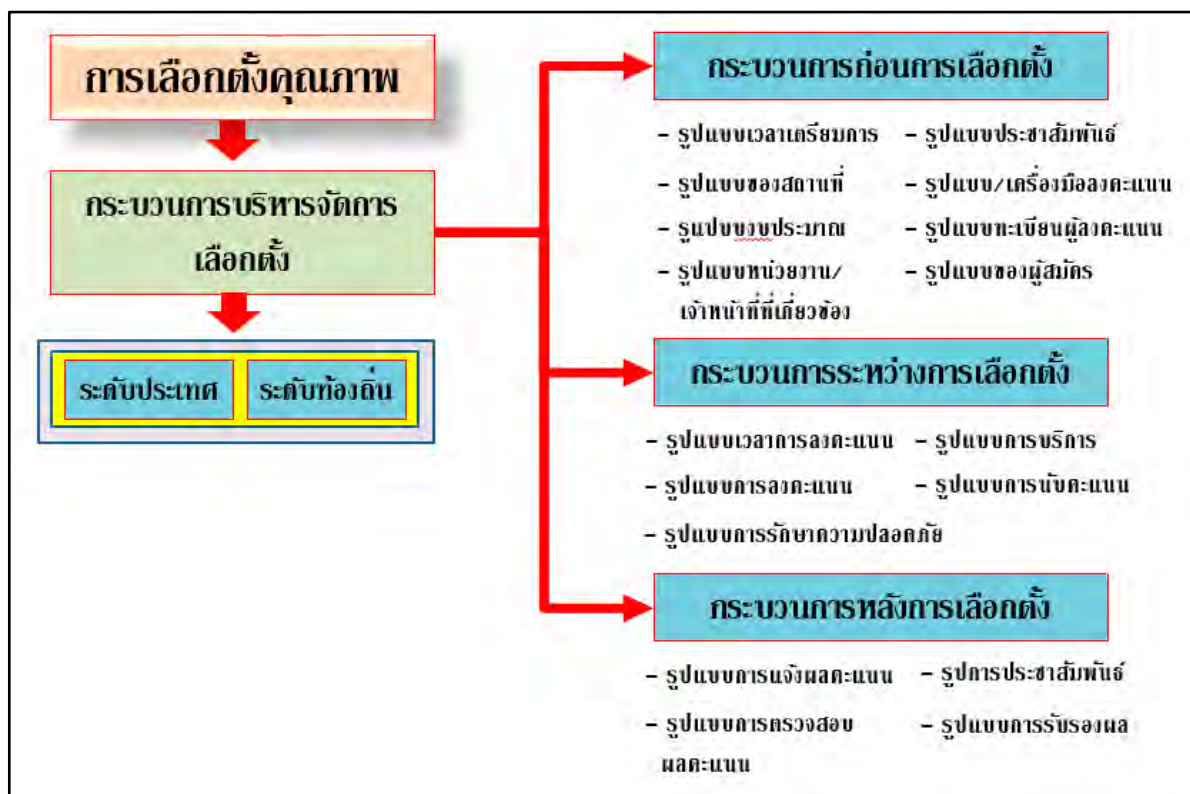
การเลือกตั้งคุณภาพ

กระบวนการบริหารจัดการเลือกตั้ง

ระดับประเทศ

ระดับท้องถิ่น

กระบวนการก่อนการเลือกตั้ง

- รูปแบบเวลาเตรียมการ
- รูปแบบประชาสัมพันธ์
- รูปแบบของสถานที่
- รูปแบบ/เครื่องมือลงคะแนน
- รูปแบบงบประมาณ
- รูปแบบทะเบียนผู้ลงคะแนน
- รูปแบบหน่วยงาน/เจ้าหน้าที่ที่เกี่ยวข้อง
- รูปแบบของผู้สมัคร

กระบวนการระหว่างการเลือกตั้ง

- รูปแบบเวลาการลงคะแนน
- รูปแบบการบริการ
- รูปแบบการลงคะแนน
- รูปแบบการนับคะแนน
- รูปแบบการรักษาความปลอดภัย

กระบวนการหลังการเลือกตั้ง

- รูปแบบการแจ้งผลคะแนน
- รูปการประชาสัมพันธ์
- รูปแบบการตรวจสอบผลคะแนน
- รูปแบบการรับรองผล